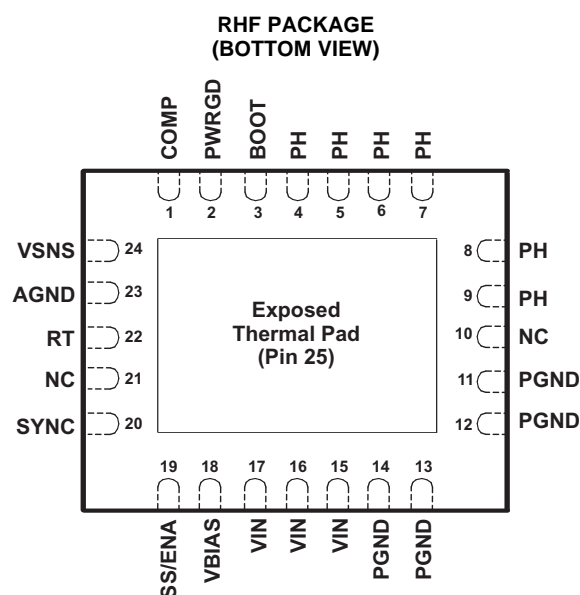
RHF PACKAGE
(BOTTOM VIEW)

COMP PWRGD BOOT PH PH PH PH

1 2 3 4 5 6 7

VSNS 24
AGND 23
RT 22
NC 21
SYNC 20

Exposed
Thermal Pad
(Pin 25)

8 PH
9 PH
10 NC
11 PGND
12 PGND

19 18 17 16 15 14 13

SS/ENA VBIAS VIN VIN VIN PGND PGND